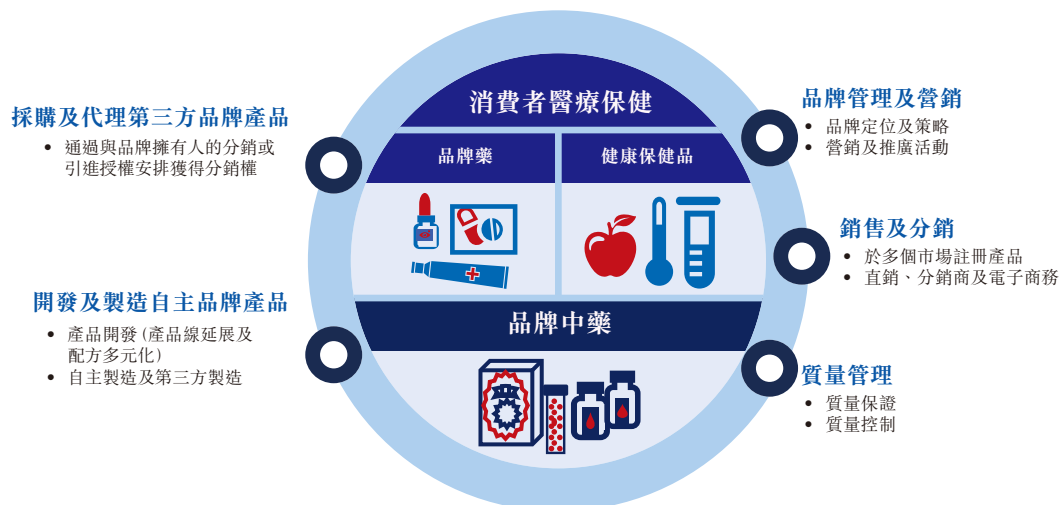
消費者醫療保健

品牌藥

健康保健品

品牌中藥

採購及代理第三方品牌產品

• 通過與品牌擁有人的分銷或引進授權安排獲得分銷權

開發及製造自主品牌產品

• 產品開發(產品線延展及配方多元化)
• 自主製造及第三方製造

品牌管理及營銷

• 品牌定位及策略
• 營銷及推廣活動

銷售及分銷

• 於多個市場註冊產品
• 直銷、分銷商及電子商務

質量管理

• 質量保證
• 質量控制